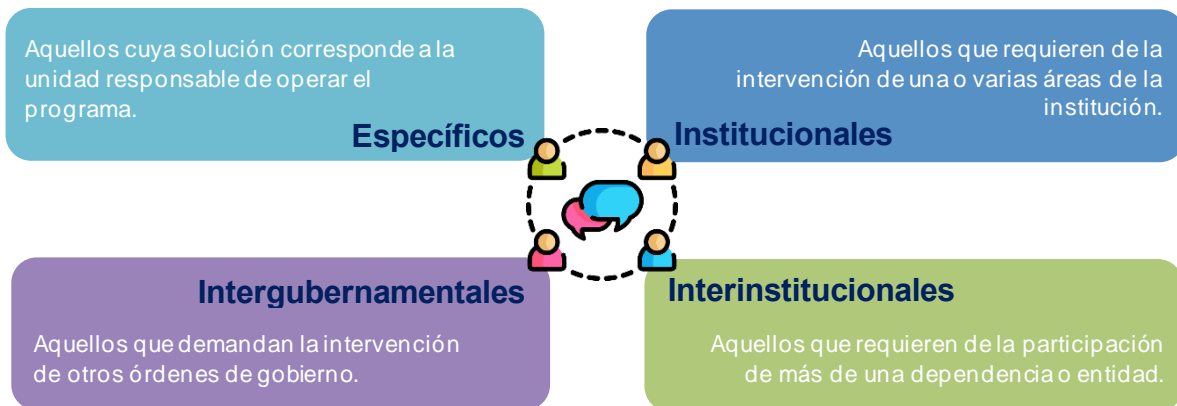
Aquellos cuya solución corresponde a la unidad responsable de operar el programa.

Específicos

Aquellos que requieren de la intervención de una o varias áreas de la institución.

Institucionales

Intergubernamentales

Aquellos que demandan la intervención de otros órdenes de gobierno.

Interinstitucionales

Aquellos que requieren de la participación de más de una dependencia o entidad.